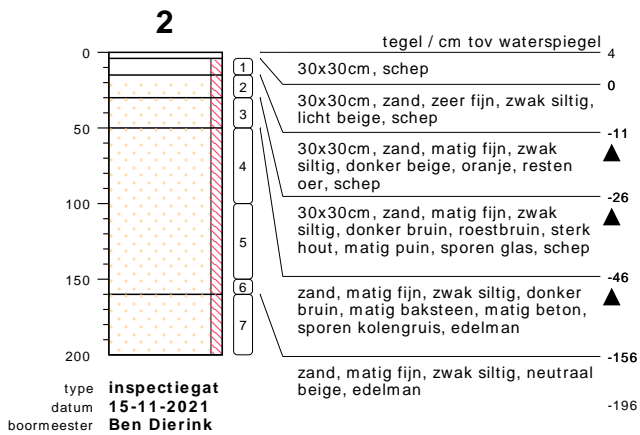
2

0
50
100
150
200

1
2
3
4
5
6
7

tegel / cm tov waterspiegel
4

30x30cm, schep
0

30x30cm, zand, zeer fijn, zwak siltig, licht beige, schep
-11

30x30cm, zand, matig fijn, zwak siltig, donker beige, oranje, resten oer, schep
-26

30x30cm, zand, matig fijn, zwak siltig, donker bruin, roestbruin, sterk hout, matig puin, sporen glas, schep
-46

zand, matig fijn, zwak siltig, donker bruin, matig baksteen, matig beton, sporen kolengruis, edelman
-156

zand, matig fijn, zwak siltig, neutraal beige, edelman
-196

type inspectiegat
datum 15-11-2021
boormeester Ben Dierink